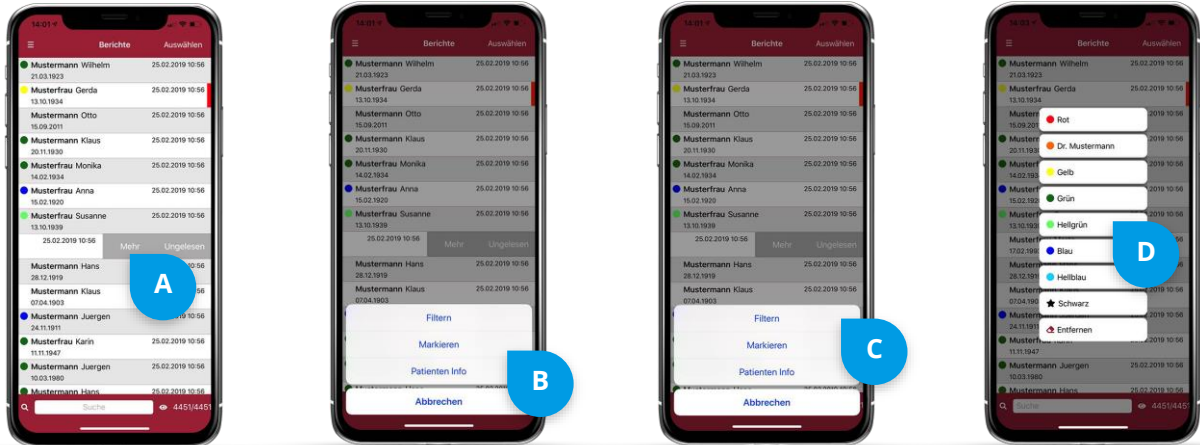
14:01

Berichte Auswählen

Mustermann Wilhelm 25.02.2019 10:56
21.03.1923
Musterfrau Gerda 25.02.2019 10:56
13.10.1934
Mustermann Otto 25.02.2019 10:56
15.09.2011
Mustermann Klaus 25.02.2019 10:56
20.11.1930
Musterfrau Monika 25.02.2019 10:56
14.02.1934
Musterfrau Anna 25.02.2019 10:56
15.02.1920
Musterfrau Susanne 25.02.2019 10:56
13.10.1939
25.02.2019 10:56 Mehr Ungelesen
Mustermann Hans 10:56
28.12.1919
Mustermann Klaus 10:56
07.04.1903
Mustermann Juergen 10:56
24.11.1911
Mustermann Karin 25.02.2019 10:56
11.11.1947
Mustermann Juergen 25.02.2019 10:56
10.03.1980
Mustermann Hans
Suche 4451/4451

A

14:01
Berichte Auswählen
Mustermann Wilhelm 25.02.2019 10:56
21.03.1923
Musterfrau Gerda 25.02.2019 10:56
13.10.1934
Mustermann Otto 25.02.2019 10:56
15.09.2011
Mustermann Klaus 25.02.2019 10:56
20.11.1930
Musterfrau Monika 25.02.2019 10:56
14.02.1934
Musterfrau Anna 25.02.2019 10:56
15.02.1920
Musterfrau Susanne 25.02.2019 10:56
13.10.1939
25.02.2019 10:56 Mehr Ungelesen
Mustermann Hans 25.02.2019 10:56
28.12.1919
Mustermann Klaus 25.02.2019 10:56
07.04.1903
Filtern
Markieren
Patienten Info
Abbrechen

B

14:01
Berichte Auswählen
Mustermann Wilhelm 25.02.2019 10:56
21.03.1923
Musterfrau Gerda 25.02.2019 10:56
13.10.1934
Mustermann Otto 25.02.2019 10:56
15.09.2011
Mustermann Klaus 25.02.2019 10:56
20.11.1930
Musterfrau Monika 25.02.2019 10:56
14.02.1934
Musterfrau Anna 25.02.2019 10:56
15.02.1920
Musterfrau Susanne 25.02.2019 10:56
13.10.1939
25.02.2019 10:56 Mehr Ungelesen
Mustermann Hans 25.02.2019 10:56
28.12.1919
Mustermann Klaus 25.02.2019 10:56
07.04.1903
Filtern
Markieren
Patienten Info
Abbrechen

C

14:01
Berichte Auswählen
Mustermann Wilhelm 25.02.2019 10:56
21.03.1923
Musterfrau Gerda 25.02.2019 10:56
13.10.1934
Rot
Dr. Mustermann
Gelb
Grün
Hellgrün
Blau
Hellblau
Schwarz
Entfernen
Mustermann Juergen 25.02.2019 10:56
10.03.1980
Suche 4451/4451

D